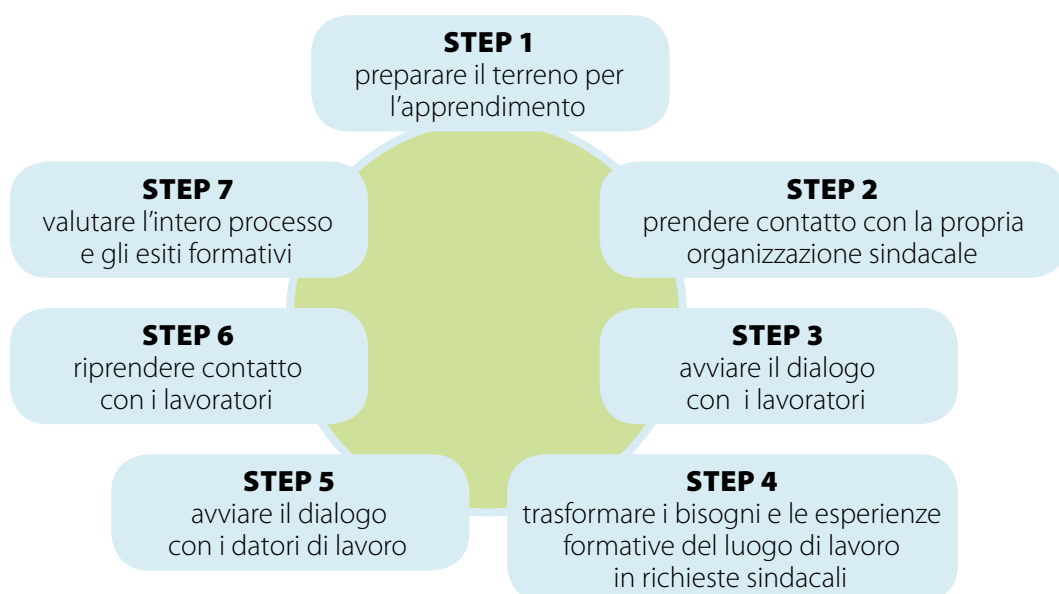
STEP 1
preparare il terreno per l'apprendimento

STEP 2
prendere contatto con la propria organizzazione sindacale

STEP 3
avviare il dialogo con i lavoratori

STEP 4
trasformare i bisogni e le esperienze formative del luogo di lavoro in richieste sindacali

STEP 5
avviare il dialogo con i datori di lavoro

STEP 6
riprendere contatto con i lavoratori

STEP 7
valutare l'intero processo e gli esiti formativi